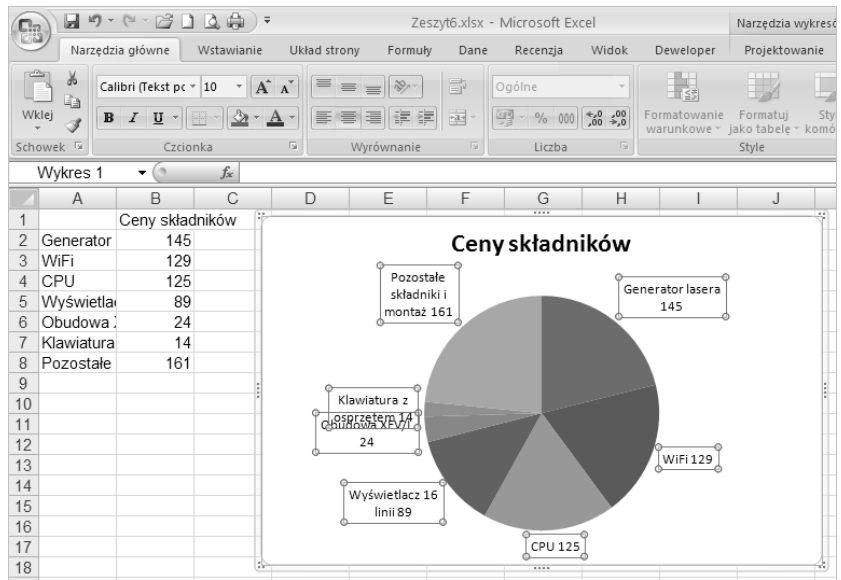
Zeszyt6.xlsx - Microsoft Excel

Narzędzia wykresó

Narzędzia główne Wstawianie Układ strony Formuły Dane Recenzja Widok Deweloper Projektowanie

Wklej

Calibri (Tekst pc 10

B I U

Ogólne

% 000 $^{+0}_{,00}$ $^{,00}_{+0}$

Formatowanie warunkowe

Formatuj jako tabelę

Sty komó

Schowek

Czcionka

Wyrównanie

Liczba

Style

Wykres 1

$f_x$

| | A | B | C | D | E | F | G | H | I | J |
|---|---|---|---|---|---|---|---|---|---|---|
| 1 | | Ceny składników | | | | | | | | |
| 2 | Generator | 145 | | | | | | | | |
| 3 | WiFi | 129 | | | | | | | | |
| 4 | CPU | 125 | | | | | | | | |
| 5 | Wyświetla | 89 | | | | | | | | |
| 6 | Obudowa | 24 | | | | | | | | |
| 7 | Klawiatura | 14 | | | | | | | | |
| 8 | Pozostałe | 161 | | | | | | | | |
| 9 | | | | | | | | | | |
| 10 | | | | | | | | | | |
| 11 | | | | | | | | | | |
| 12 | | | | | | | | | | |
| 13 | | | | | | | | | | |
| 14 | | | | | | | | | | |
| 15 | | | | | | | | | | |
| 16 | | | | | | | | | | |
| 17 | | | | | | | | | | |
| 18 | | | | | | | | | | |

Ceny składników

Pozostałe składniki i montaż 161

Generator lasera 145

Klawiatura z osprzętem 14

Obudowa XFV7 24

WiFi 129

Wyświetlacz 16 linii 89

CPU 125